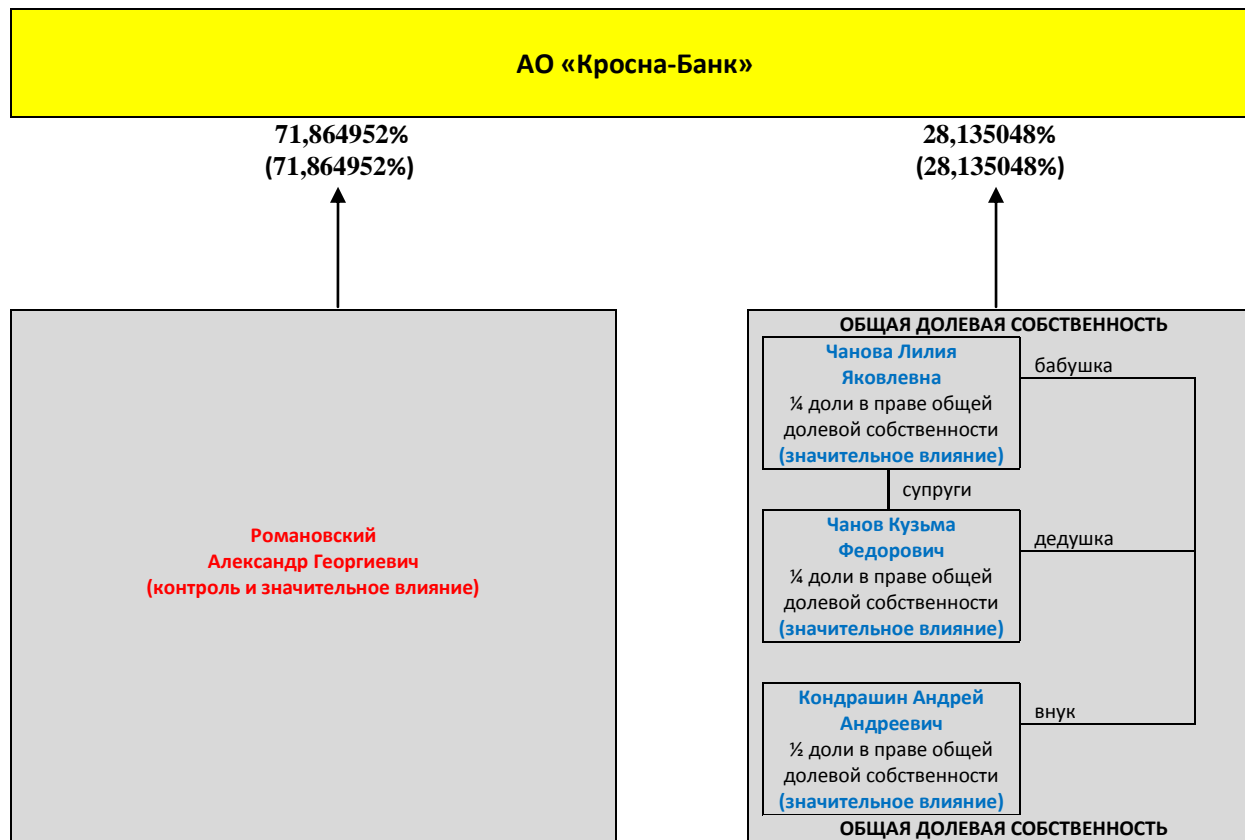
АО «Кросна-Банк»

71,864952%
(71,864952%)

28,135048%
(28,135048%)

Романовский
Александр Георгиевич
(контроль и значительное влияние)

ОБЩАЯ ДОЛЕВАЯ СОБСТВЕННОСТЬ

Чанова Лилия Яковлевна
¼ доли в праве общей долевой собственности
(значительное влияние)

бабушка

супруги

Чанов Кузьма Федорович
¼ доли в праве общей долевой собственности
(значительное влияние)

дедушка

Кондрашин Андрей Андреевич
½ доли в праве общей долевой собственности
(значительное влияние)

внук

ОБЩАЯ ДОЛЕВАЯ СОБСТВЕННОСТЬ